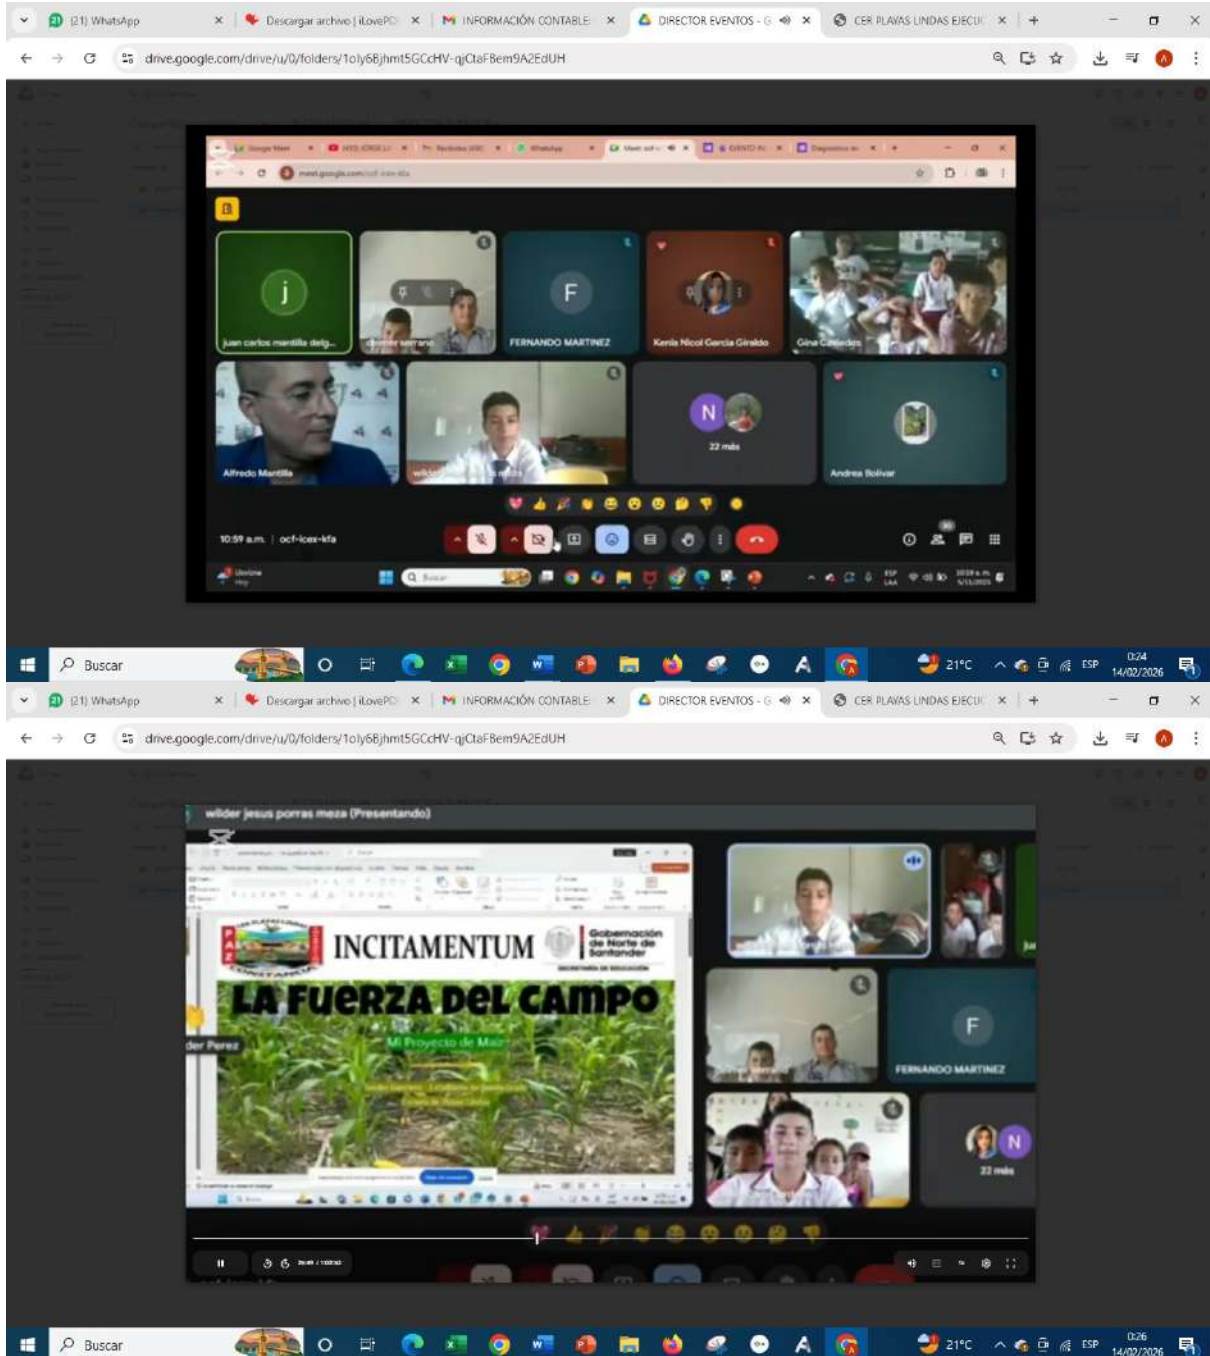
(21) WhatsApp × Descargar archivo | iLovePDF × INFORMACIÓN CONTABLE × DIRECTOR EVENTOS - G × CER PLAYAS LINDAS EJECU ×

drive.google.com/drive/u/0/folders/1oly6Bjhmt5GCcHV-qjCtaFBem9A2EdUH

meet.google.com/ocf-icex-kfa

j
juan carlos mantilla delg...
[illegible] serrano
F
FERNANDO MARTINEZ
Kenia Nicol Garcia Giraldo
Gina Cañedes
Alfredo Mantilla
wilder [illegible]
N
22 más
Andrea Bolivar

10:59 a.m. | ocf-icex-kfa

Buscar
21°C ESP 0:24 14/02/2026

(21) WhatsApp × Descargar archivo | iLovePDF × INFORMACIÓN CONTABLE × DIRECTOR EVENTOS - G × CER PLAYAS LINDAS EJECU ×

drive.google.com/drive/u/0/folders/1oly6Bjhmt5GCcHV-qjCtaFBem9A2EdUH

wilder jesus porras meza (Presentando)

PAZ CONSTANCIA
INCITAMENTUM
Gobernación de Norte de Santander
SECRETARÍA DE EDUCACIÓN
LA FUERZA DEL CAMPO
Mi Proyecto de Maíz
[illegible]

der Perez
F
FERNANDO MARTINEZ
N
22 más

Buscar
21°C ESP 0:26 14/02/2026